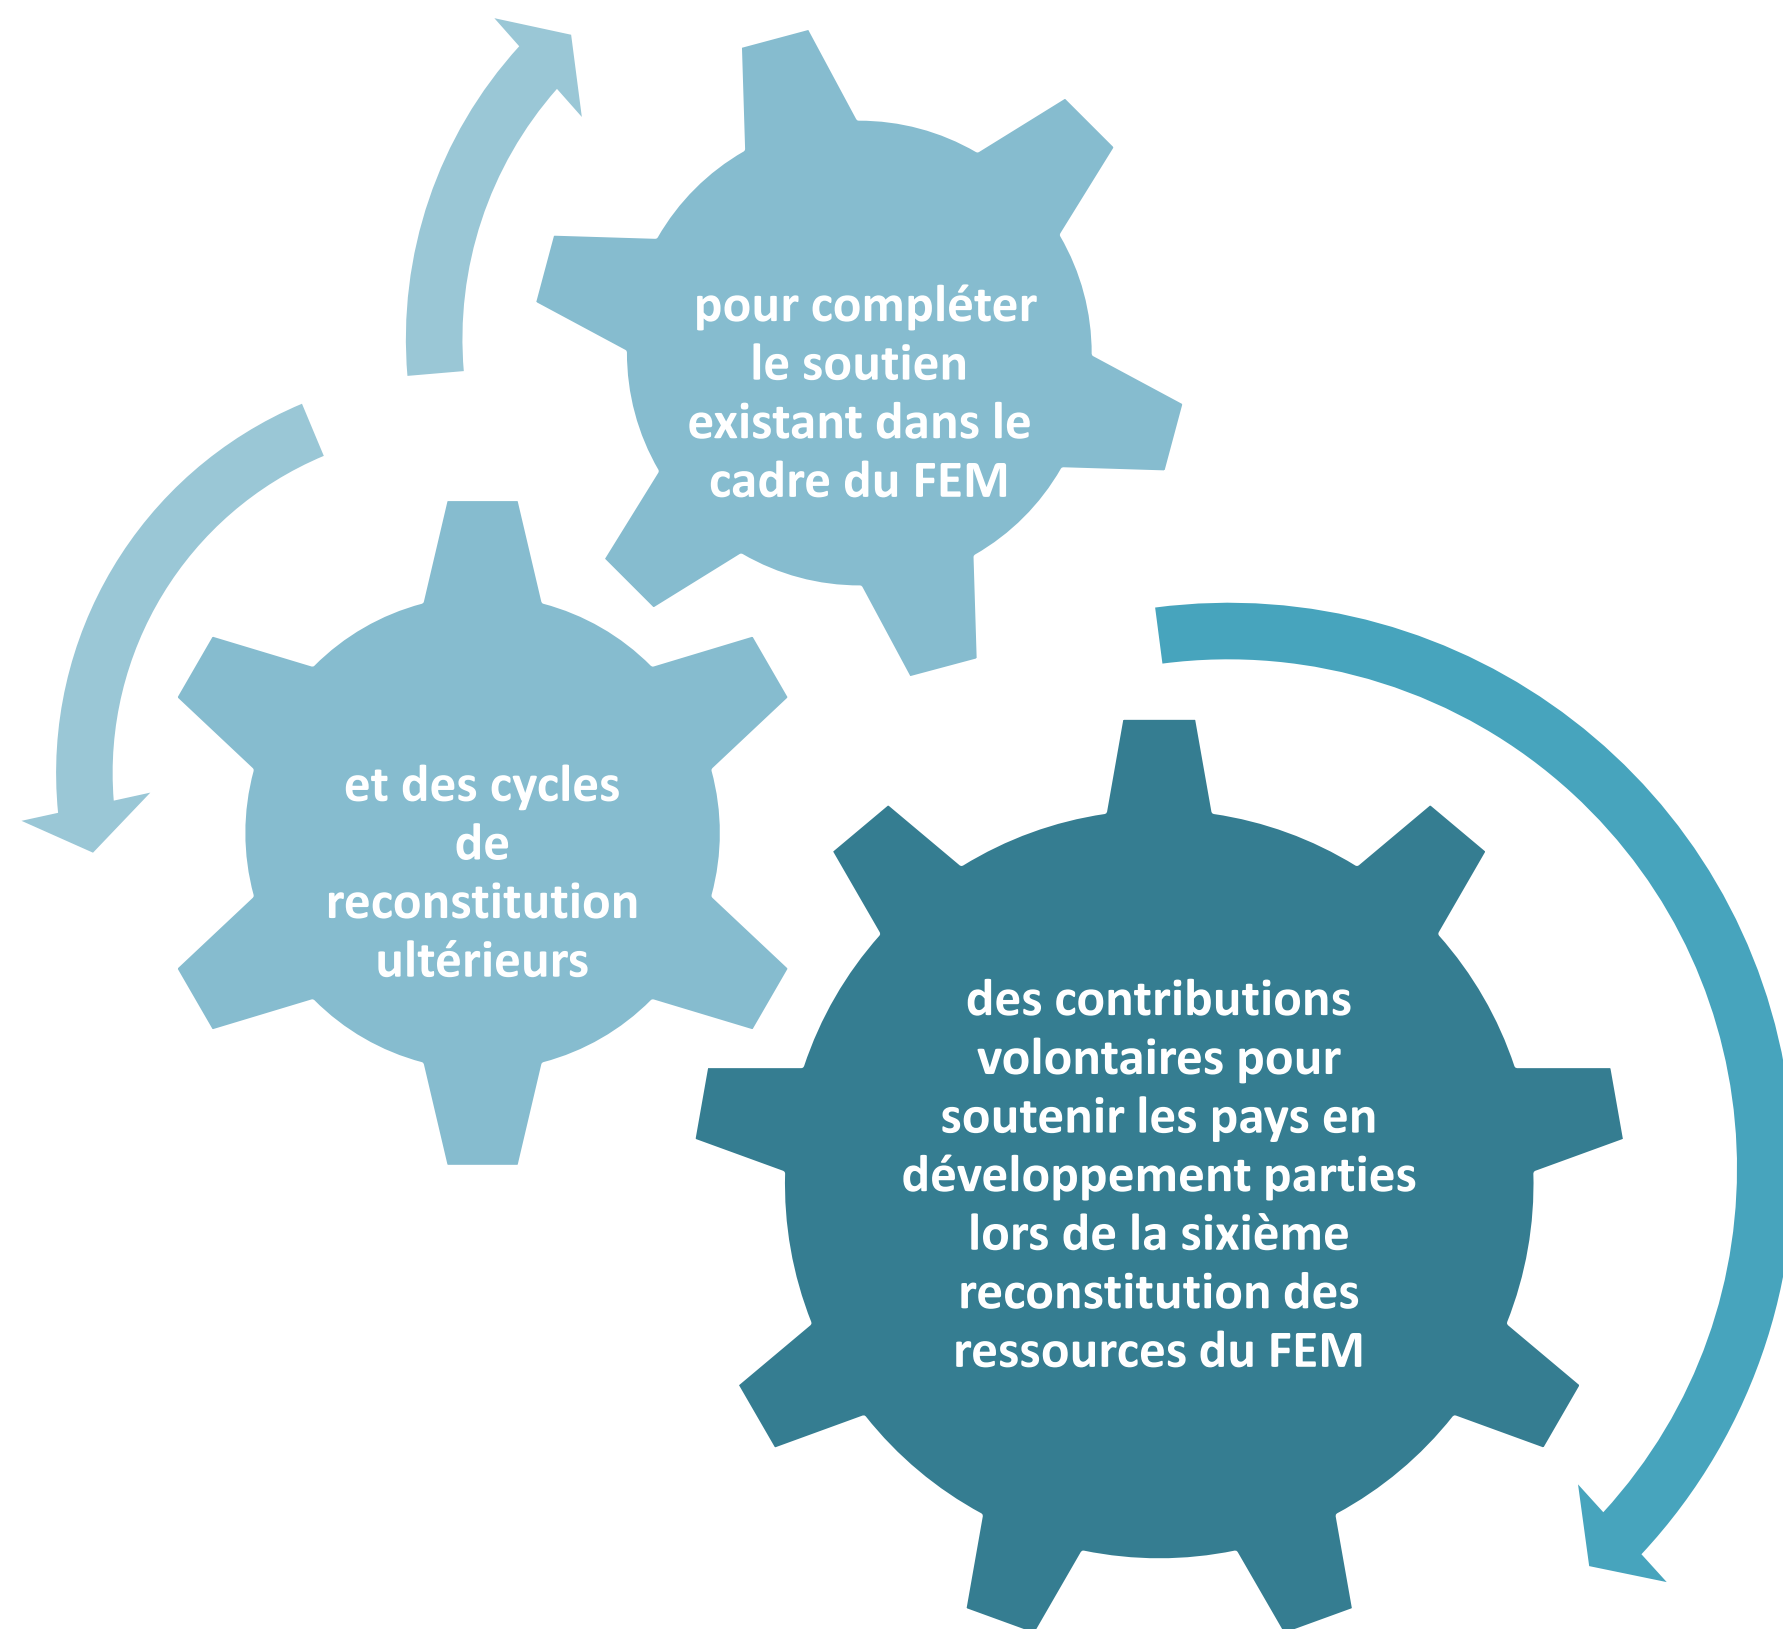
des contributions volontaires pour soutenir les pays en développement parties lors de la sixième reconstitution des ressources du FEM

pour compléter le soutien existant dans le cadre du FEM

et des cycles de reconstitution ultérieurs